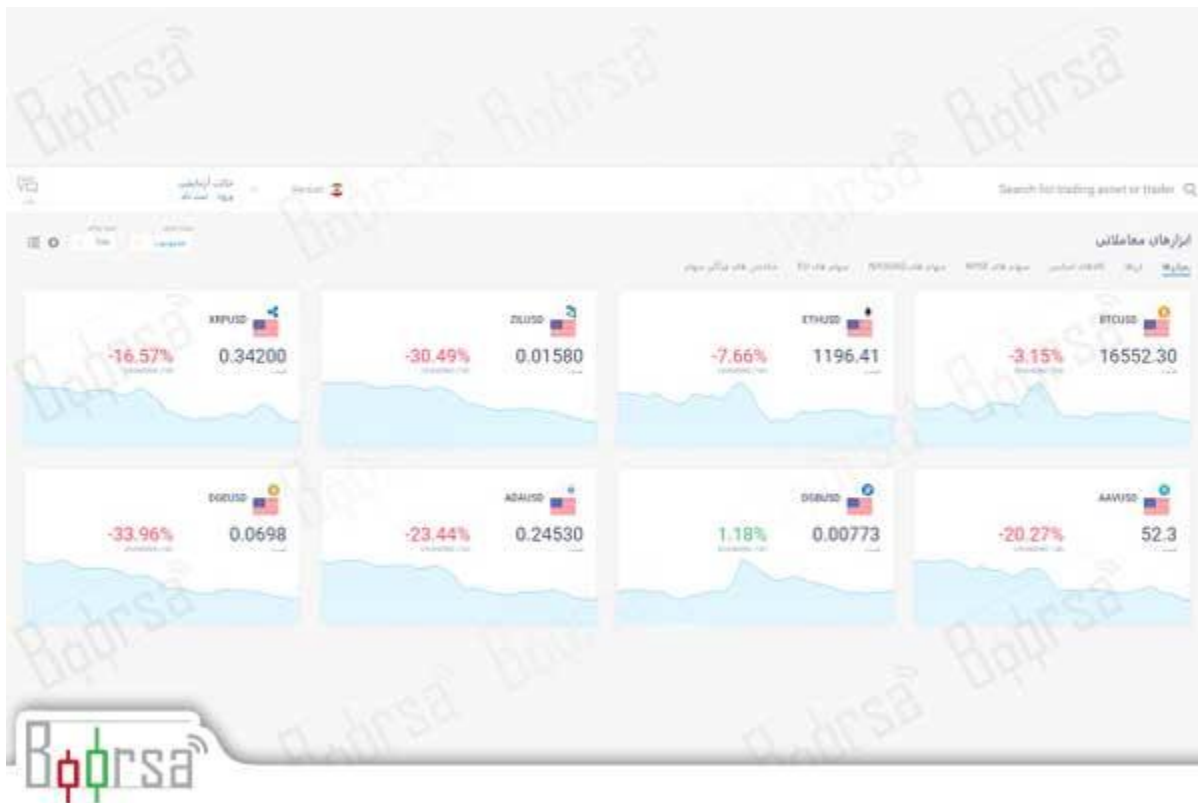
Search for trading asset or trader

ابزارهای معاملاتی

BTCUSD
16552.30
-3.15%

ETHUSD
1196.41
-7.66%

ZILUSD
0.01580
-30.49%

XRPUSD
0.34200
-16.57%

AAVUSD
52.3
-20.27%

DSBUSD
0.00773
1.18%

ADAUSD
0.24530
-23.44%

DGEUSD
0.0698
-33.96%

Boorsa